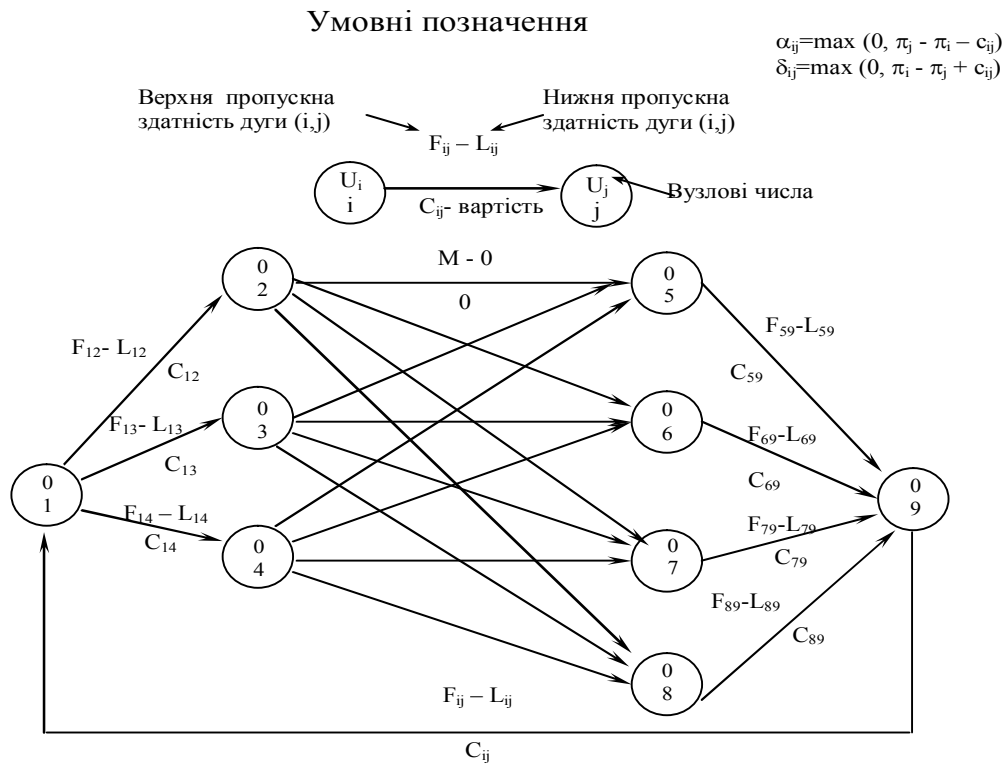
Умовні позначення

$\alpha_{ij}$=max (0, $\pi_j$ - $\pi_i$ – $c_{ij}$)
$\delta_{ij}$=max (0, $\pi_i$ - $\pi_j$ + $c_{ij}$)

Верхня пропускна здатність дуги (i,j)

Нижня пропускна здатність дуги (i,j)

$F_{ij}$ – $L_{ij}$

$U_i$
i

$C_{ij}$- вартість

$U_j$
j

Вузлові числа

M - 0

0

0
2

0
5

$F_{12}$- $L_{12}$

$C_{12}$

$F_{59}$-$L_{59}$

$C_{59}$

$F_{13}$- $L_{13}$

0
3

0
6

$F_{69}$-$L_{69}$

$C_{13}$

$C_{69}$

0
1

$F_{14}$ – $L_{14}$

$C_{14}$

0
4

0
7

$F_{79}$-$L_{79}$

$C_{79}$

0
9

$F_{89}$-$L_{89}$

$C_{89}$

0
8

$F_{ij}$ – $L_{ij}$

$C_{ij}$